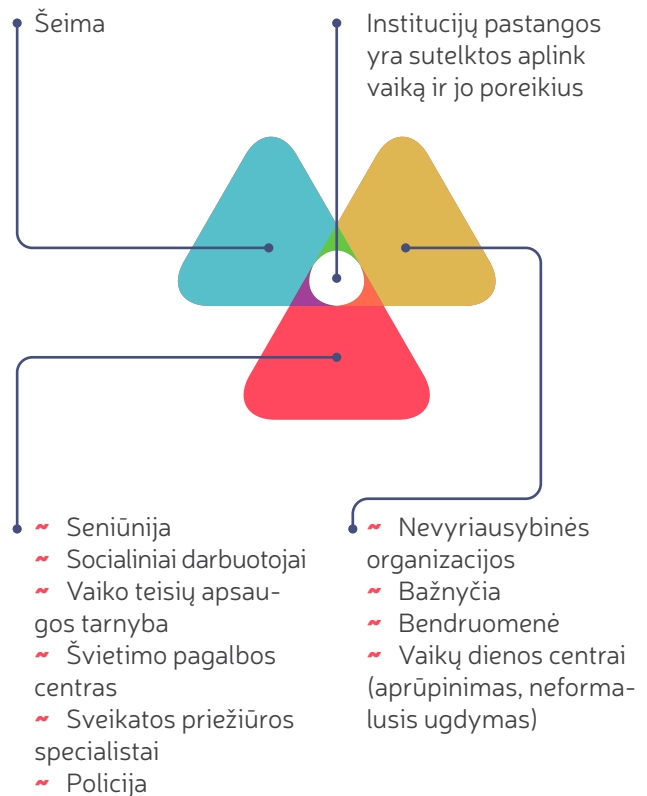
Šeima

Institucijų pastangos yra sutelktos aplink vaiką ir jo poreikius

~ Seniūnija
~ Socialiniai darbuotojai
~ Vaiko teisių apsaugos tarnyba
~ Švietimo pagalbos centras
~ Sveikatos priežiūros specialistai
~ Policija

~ Nevyriausybinės organizacijos
~ Bažnyčia
~ Bendruomenė
~ Vaikų dienos centrai (aprūpinimas, neformalusis ugdymas)